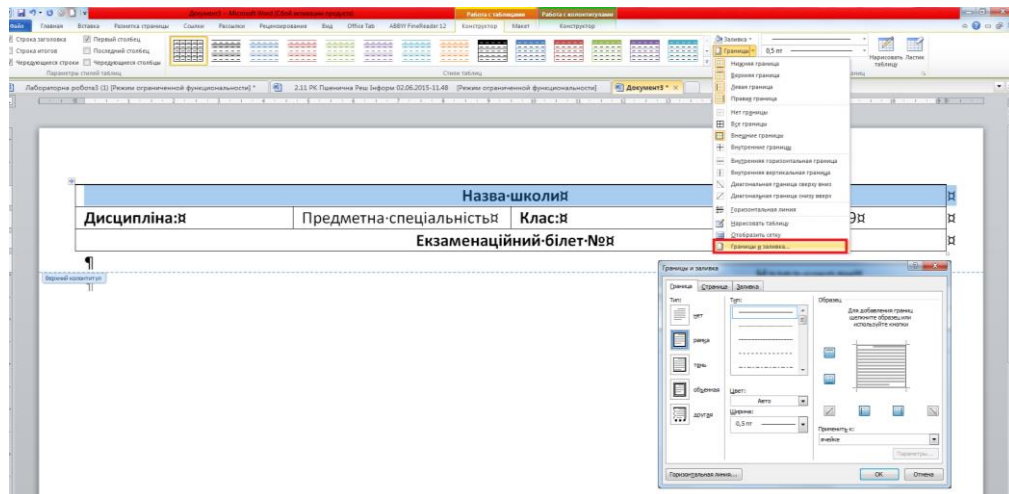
Документ5 - Microsoft Word (Сбой активации продукта)
Работа с таблицами
Работа с колонтитулами
Файл
Главная
Вставка
Разметка страницы
Ссылки
Рассылки
Рецензирование
Вид
Office Tab
ABBYY FineReader 12
Конструктор
Макет
Конструктор

Строка заголовка
Первый столбец
Строка итогов
Последний столбец
Чередующиеся строки
Чередующиеся столбцы
Параметры стилей таблиц
Стили таблиц
Заливка
Границы
0,5 пт
Нарисовать таблицу
Ластик

Лабораторна робота3 (1) [Режим ограниченной функциональности] *
2.11 РК Пшенична Реш Інформ 02.06.2015-11.48 [Режим ограниченной функциональности]
Документ5 *

Нижняя граница
Верхняя граница
Левая граница
Правая граница
Нет границы
Все границы
Внешние границы
Внутренние границы
Внутренняя горизонтальная граница
Внутренняя вертикальная граница
Диагональная граница сверху вниз
Диагональная граница снизу вверх
Горизонтальная линия
Нарисовать таблицу
Отобразить сетку
Границы и заливка...

| Назва·школи¤ | | | |
|---|---|---|---|
| Дисципліна:¤ | Предметна·спеціальність¤ | Клас:¤ | 9¤ |
| Екзаменаційний·білет·№¤ | | | |

¶
Верхний колонтитул

Границы и заливка
Граница
Страница
Заливка
Тип:
нет
рамка
тень
объемная
другая
Тип:
Цвет:
Авто
Ширина:
0,5 пт
Образец
Для добавления границ щелкните образец или используйте кнопки
Применить к:
ячейке
Параметры...
Горизонтальная линия...
ОК
Отмена